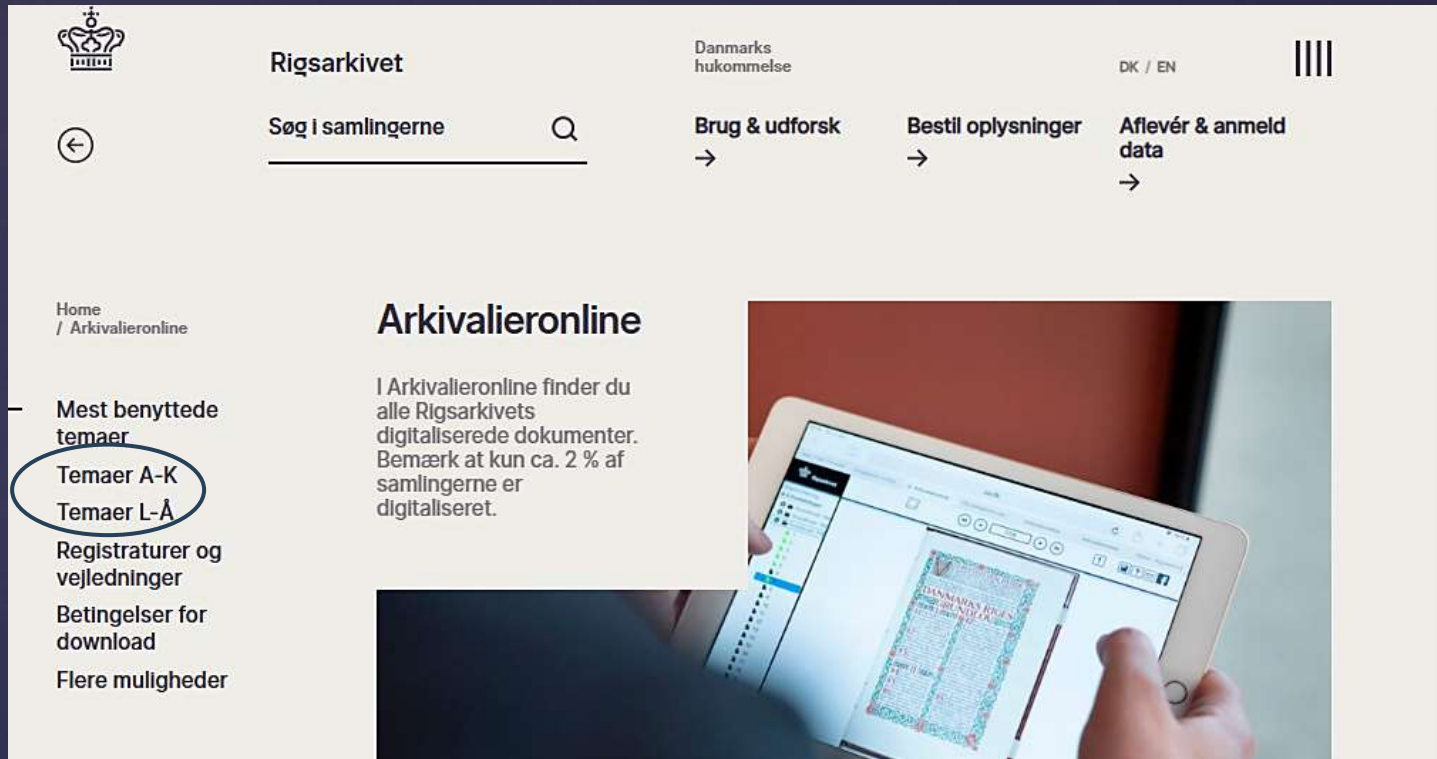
Rigsarkivet

Danmarks hukommelse

DK / EN

Søg i samlingerne

Brug & udforsk
→

Bestil oplysninger
→

Aflevér & anmeld data
→

Home
/ Arkivalieronline

Arkivalieronline

I Arkivalieronline finder du alle Rigsarkivets digitaliserede dokumenter. Bemærk at kun ca. 2 % af samlingerne er digitaliseret.

Mest benyttede temaer
Temaer A-K
Temaer L-Å
Registraturer og vejledninger
Betingelser for download
Flere muligheder

DANMARKS RIGES GRUNDLOV